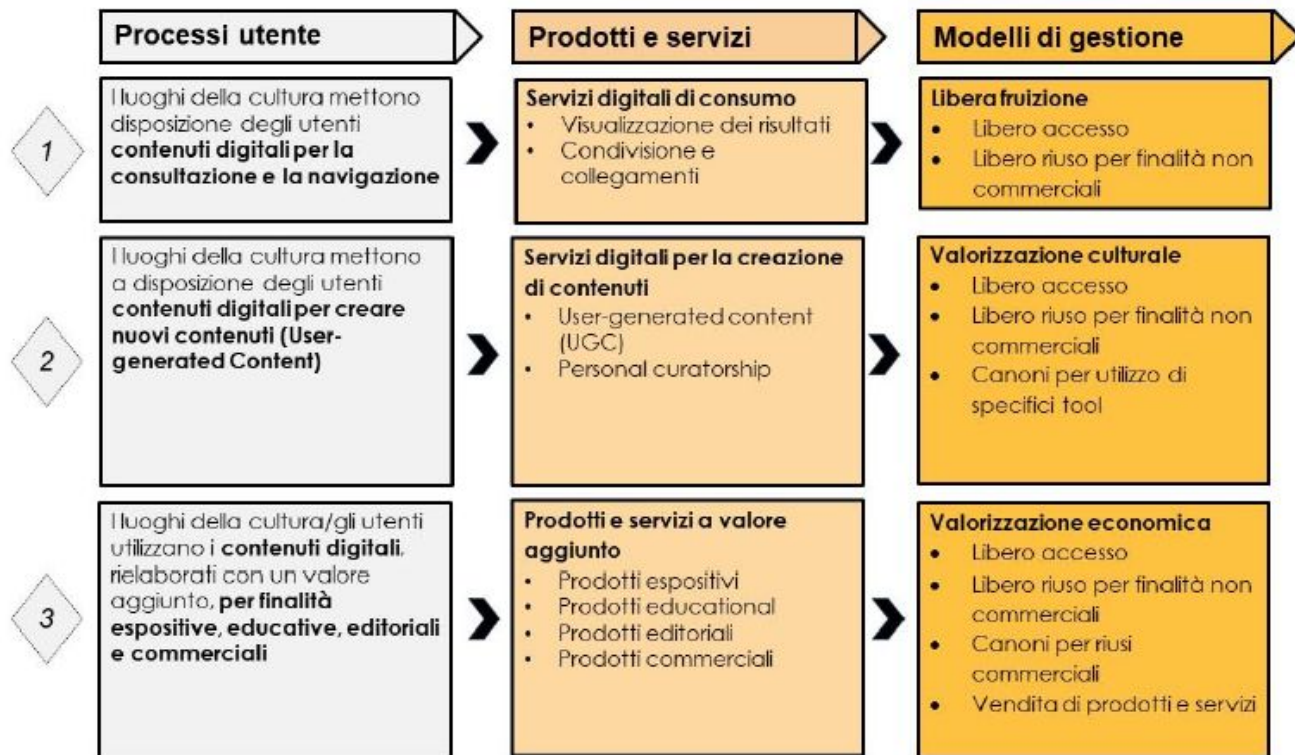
Processi utente

Prodotti e servizi

Modelli di gestione

1

I luoghi della cultura mettono disposizione degli utenti **contenuti digitali per la consultazione e la navigazione**

Servizi digitali di consumo
- Visualizzazione dei risultati
- Condivisione e collegamenti

Libera fruizione
- Libero accesso
- Libero riuso per finalità non commerciali

2

I luoghi della cultura mettono a disposizione degli utenti **contenuti digitali per creare nuovi contenuti (User-generated Content)**

Servizi digitali per la creazione di contenuti
- User-generated content (UGC)
- Personal curatorship

Valorizzazione culturale
- Libero accesso
- Libero riuso per finalità non commerciali
- Canoni per utilizzo di specifici tool

3

I luoghi della cultura/gli utenti utilizzano i **contenuti digitali**, rielaborati con un valore aggiunto, **per finalità espositive, educative, editoriali e commerciali**

Prodotti e servizi a valore aggiunto
- Prodotti espositivi
- Prodotti educational
- Prodotti editoriali
- Prodotti commerciali

Valorizzazione economica
- Libero accesso
- Libero riuso per finalità non commerciali
- Canoni per riusi commerciali
- Vendita di prodotti e servizi